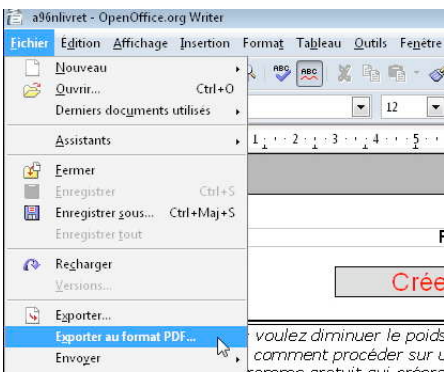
a96nlivret - OpenOffice.org Writer

Fichier Édition Affichage Insertion Format Tableau Outils Fenêtre

Nouveau
Ouvrir... Ctrl+O
Derniers documents utilisés
Assistants
Fermer
Enregistrer Ctrl+S
Enregistrer sous... Ctrl+Maj+S
Enregistrer tout
Recharger
Versions...
Exporter...
Exporter au format PDF...
Envoyer

12

1 · 2 · 3 · 4 · 5

F

Crée

voulez diminuer le poids
comment procéder sur u
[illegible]